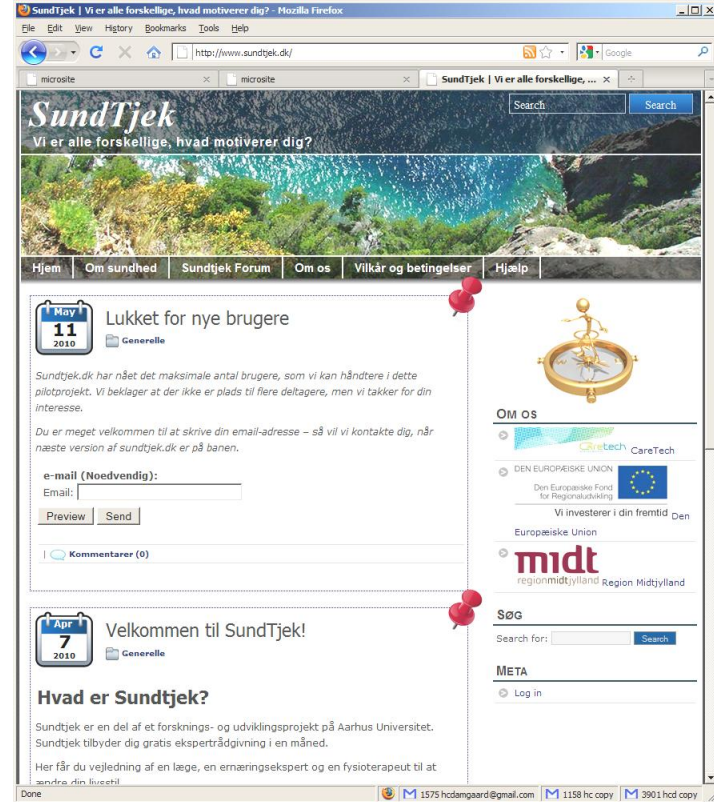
SundTjek | Vi er alle forskellige, hvad motiverer dig? - Mozilla Firefox

File Edit View History Bookmarks Tools Help

http://www.sundtjek.dk/

Google

microsite | microsite | SundTjek | Vi er alle forskellige, ...

SundTjek
Vi er alle forskellige, hvad motiverer dig?

Search | Search

Hjem | Om sundhed | Sundtjek Forum | Om os | Vilkår og betingelser | Hjælp

May 11 2010

Lukket for nye brugere

Generelle

Sundtjek.dk har nået det maksimale antal brugere, som vi kan håndtere i dette pilotprojekt. Vi beklager at der ikke er plads til flere deltagere, men vi takker for din interesse.

Du er meget velkommen til at skrive din email-adresse – så vil vi kontakte dig, når næste version af sundtjek.dk er på banen.

e-mail (Noedvendig):
Email:

Preview | Send

| Kommentarer (0)

Apr 7 2010

Velkommen til SundTjek!

Generelle

Hvad er Sundtjek?

Sundtjek er en del af et forsknings- og udviklingsprojekt på Aarhus Universitet. Sundtjek tilbyder dig gratis ekspertrådgivning i en måned.

Her får du vejledning af en læge, en ernæringsekspert og en fysioterapeut til at ændre din livsstil

OM OS

CareTech CareTech

DEN EUROPÆISKE UNION
Den Europæiske Fond for Regionaludvikling
Vi investerer i din fremtid Den Europæiske Union

midt
regionmidtjylland Region Midtjylland

SØG

Search for: | Search

META

Log in

Done | 1575 hcdamgaard@gmail.com | 1158 hc copy | 3901 hcd copy